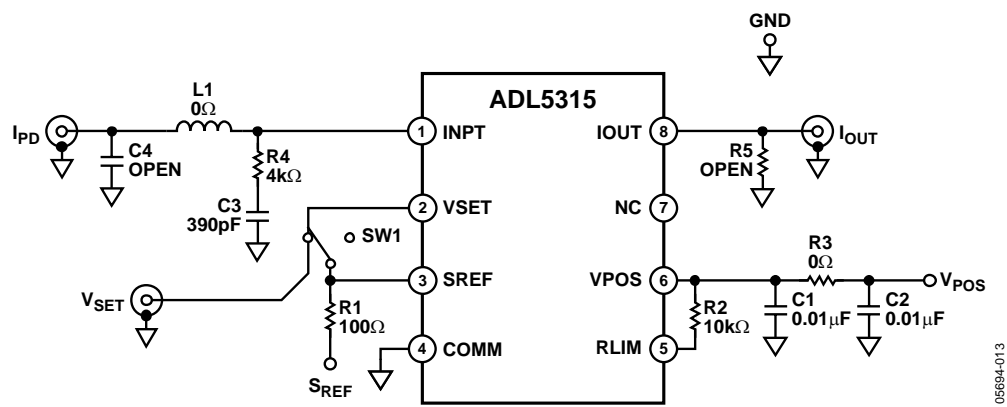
GND

ADL5315

L1
$0\Omega$

$I_{PD}$

C4
OPEN

R4
$4k\Omega$

C3
390pF

1 INPT

2 VSET

SW1

3 SREF

$V_{SET}$

R1
$100\Omega$

$S_{REF}$

4 COMM

IOUT 8

$I_{OUT}$

R5
OPEN

NC 7

VPOS 6

R3
$0\Omega$

$V_{POS}$

R2
$10k\Omega$

C1
$0.01\mu F$

C2
$0.01\mu F$

RLIM 5

05694-013